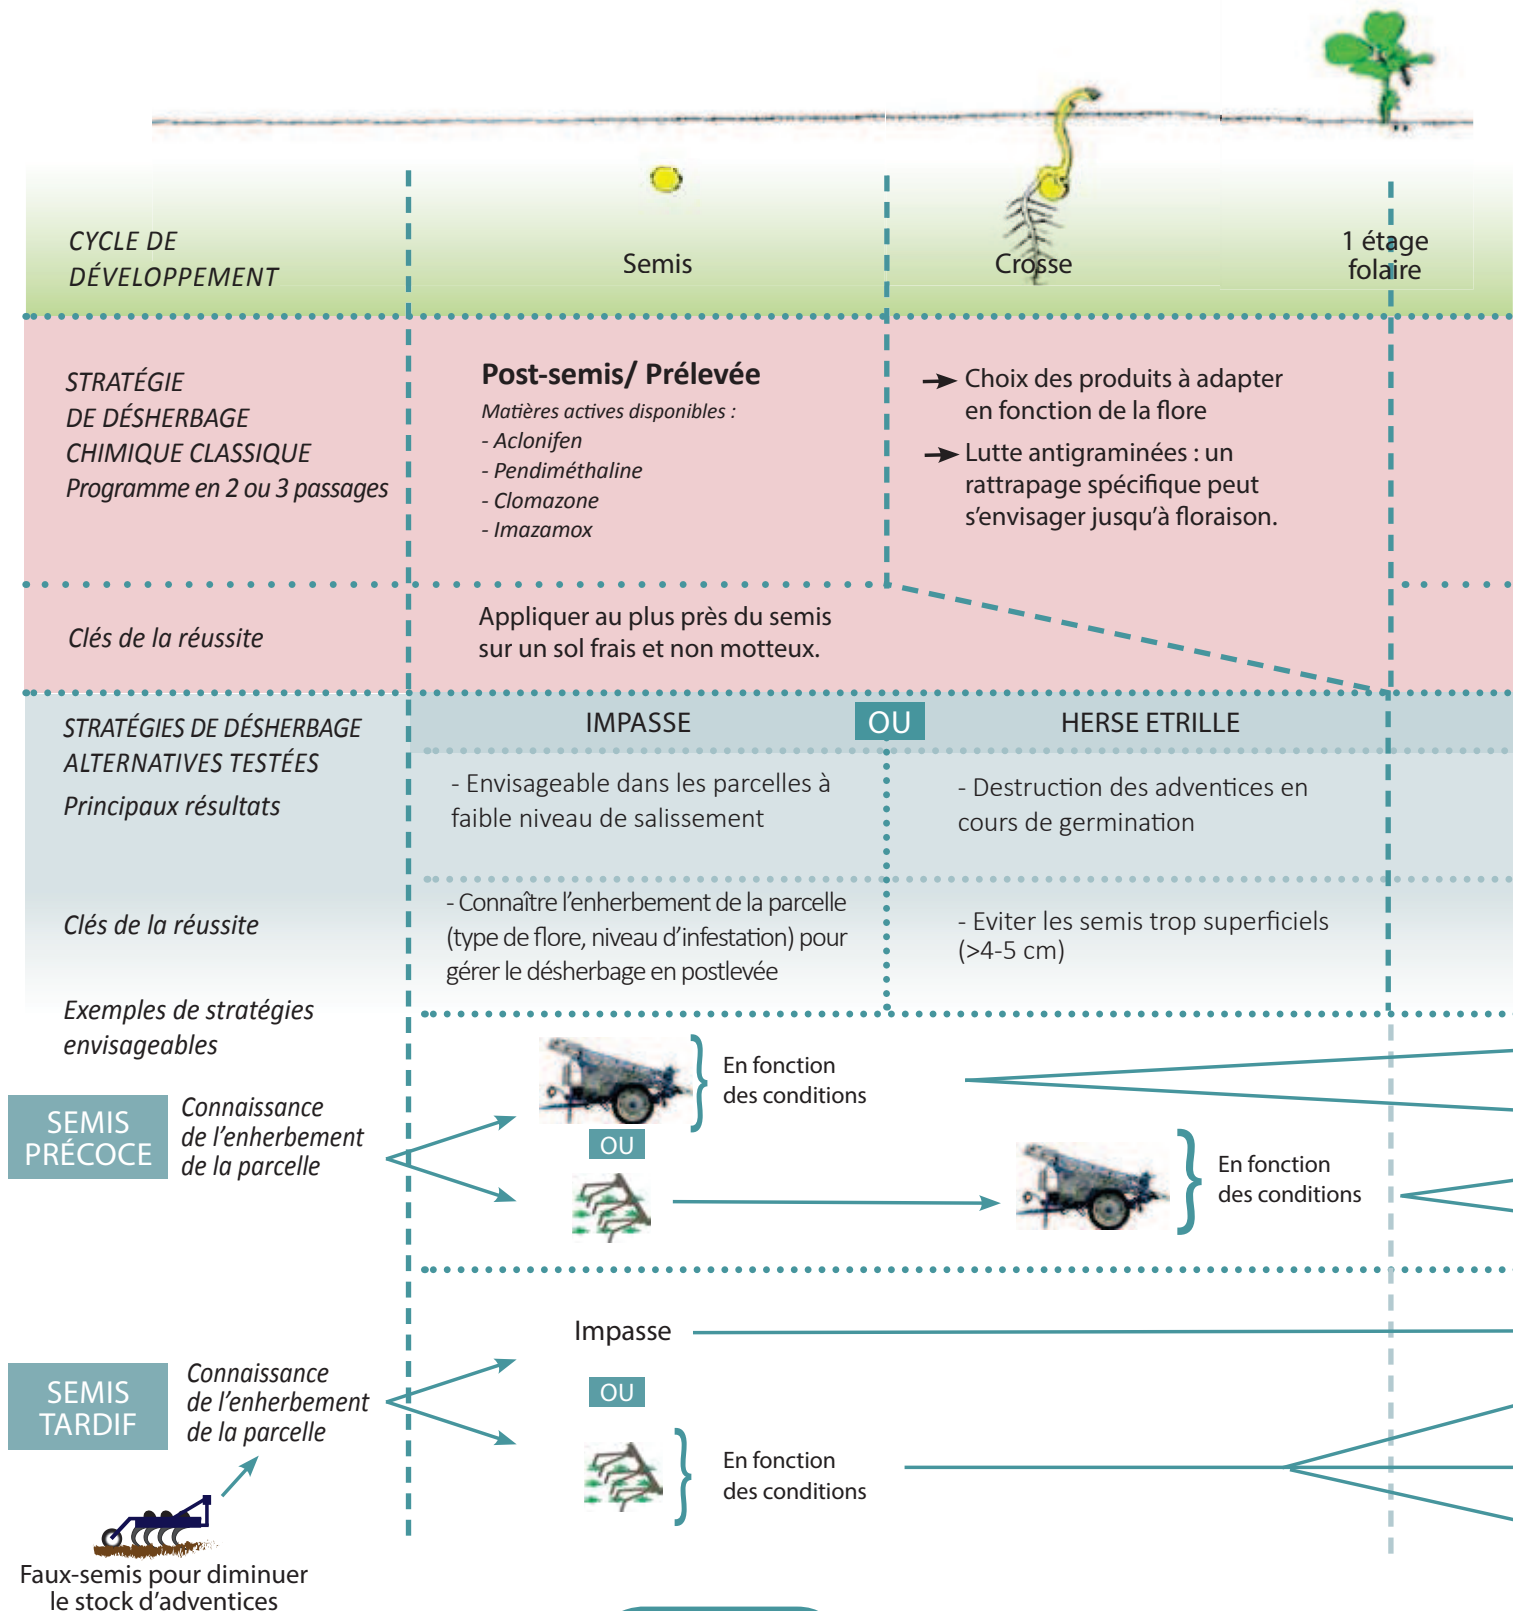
CYCLE DE DÉVELOPPEMENT

Semis

Crosse

1 étage folaire

STRATÉGIE DE DÉSHERBAGE CHIMIQUE CLASSIQUE
Programme en 2 ou 3 passages

Post-semis/ Prélevée
Matières actives disponibles :
- Aclonifen
- Pendiméthaline
- Clomazone
- Imazamox

➞ Choix des produits à adapter en fonction de la flore

➞ Lutte antigraminées : un rattrapage spécifique peut s'envisager jusqu'à floraison.

Clés de la réussite

Appliquer au plus près du semis sur un sol frais et non motteux.

STRATÉGIES DE DÉSHERBAGE ALTERNATIVES TESTÉES
Principaux résultats

IMPASSE

OU

HERSE ETRILLE

- Envisageable dans les parcelles à faible niveau de salissement

- Destruction des adventices en cours de germination

Clés de la réussite

- Connaître l'enherbement de la parcelle (type de flore, niveau d'infestation) pour gérer le désherbage en postlevée

- Eviter les semis trop superficiels (>4-5 cm)

Exemples de stratégies envisageables

SEMIS PRÉCOCE

Connaissance de l'enherbement de la parcelle

En fonction des conditions

OU

En fonction des conditions

SEMIS TARDIF

Connaissance de l'enherbement de la parcelle

Impasse

OU

En fonction des conditions

Faux-semis pour diminuer le stock d'adventices